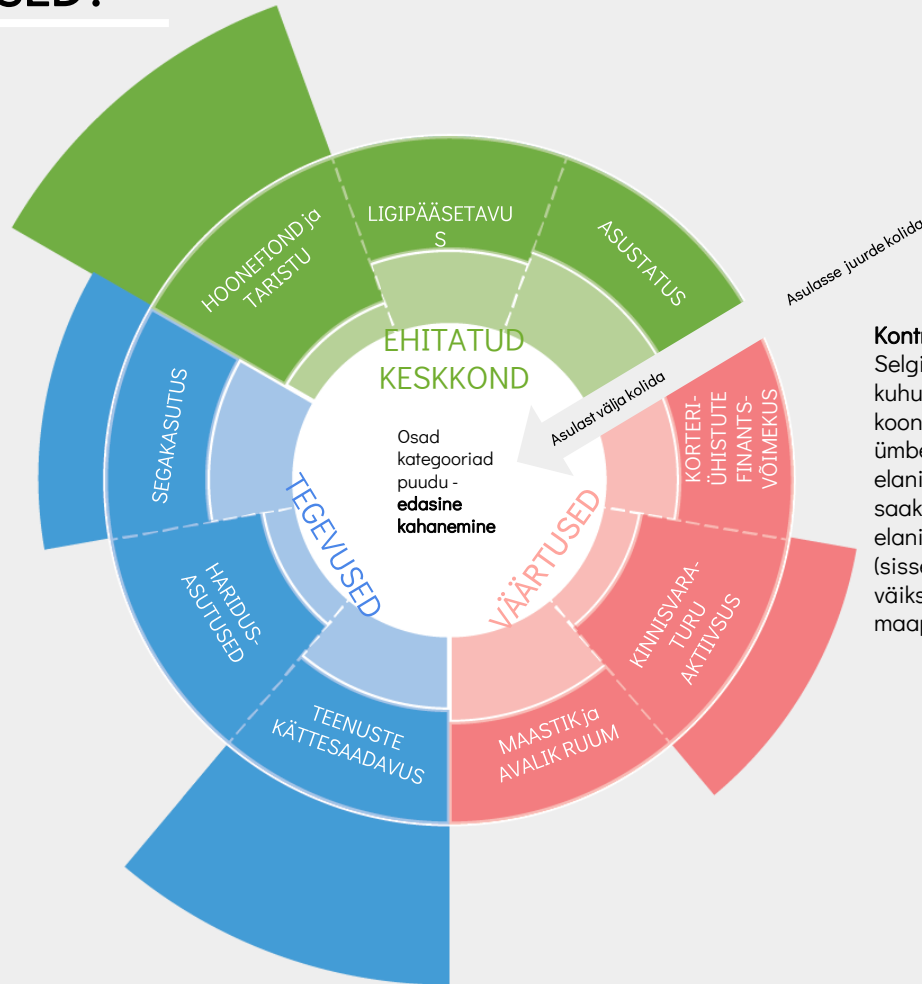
SED?

HOONEFOND ja TARISTU

LIGIPÄÄSETAVUS

ASUSTATUS

Asulasse juurde kolida

EHITATUD KESKKOND

Asulast välja kolida

Osad kategooriad puudu - **edasine kahanemine**

SEGAKASUTUS

TEGEVUSED

HARIDUSASUTUSED

TEENUSTE KÄTTESAADAVUS

VÄÄRTUSED

KORTERIÜHISTUTE FINANTSVÕIMEKUS

KINNISVARATURU AKTIIVSUS

MAASTIK ja AVALIK RUUM

Kont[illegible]
Selgi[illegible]
kuhu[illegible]
koon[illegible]
ümbe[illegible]
elani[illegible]
saak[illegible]
elani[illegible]
(siss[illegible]
väiks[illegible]
maap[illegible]